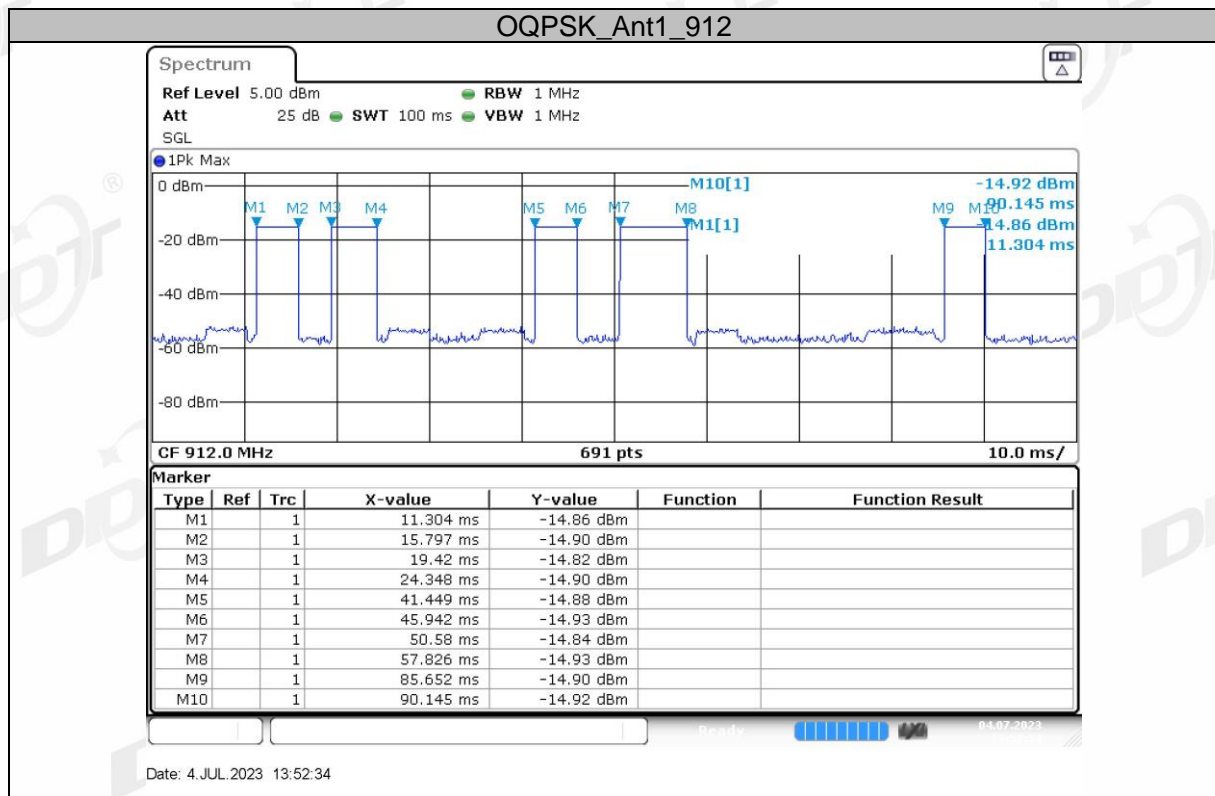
OQPSK_Ant1_912

Spectrum

Ref Level 5.00 dBm RBW 1 MHz
Att 25 dB SWT 100 ms VBW 1 MHz
SGL

1Pk Max

0 dBm
-20 dBm
-40 dBm
-60 dBm
-80 dBm

M1 M2 M3 M4 M5 M6 M7 M8 M9 M10

M10[1] -14.92 dBm
90.145 ms
M1[1] -14.86 dBm
11.304 ms

CF 912.0 MHz 691 pts 10.0 ms/

Marker

| Type | Ref | Trc | X-value | Y-value | Function | Function Result |
|---|---|---|---|---|---|---|
| M1 | | 1 | 11.304 ms | -14.86 dBm | | |
| M2 | | 1 | 15.797 ms | -14.90 dBm | | |
| M3 | | 1 | 19.42 ms | -14.82 dBm | | |
| M4 | | 1 | 24.348 ms | -14.90 dBm | | |
| M5 | | 1 | 41.449 ms | -14.88 dBm | | |
| M6 | | 1 | 45.942 ms | -14.93 dBm | | |
| M7 | | 1 | 50.58 ms | -14.84 dBm | | |
| M8 | | 1 | 57.826 ms | -14.93 dBm | | |
| M9 | | 1 | 85.652 ms | -14.90 dBm | | |
| M10 | | 1 | 90.145 ms | -14.92 dBm | | |

Ready 04.07.2023

Date: 4.JUL.2023 13:52:34